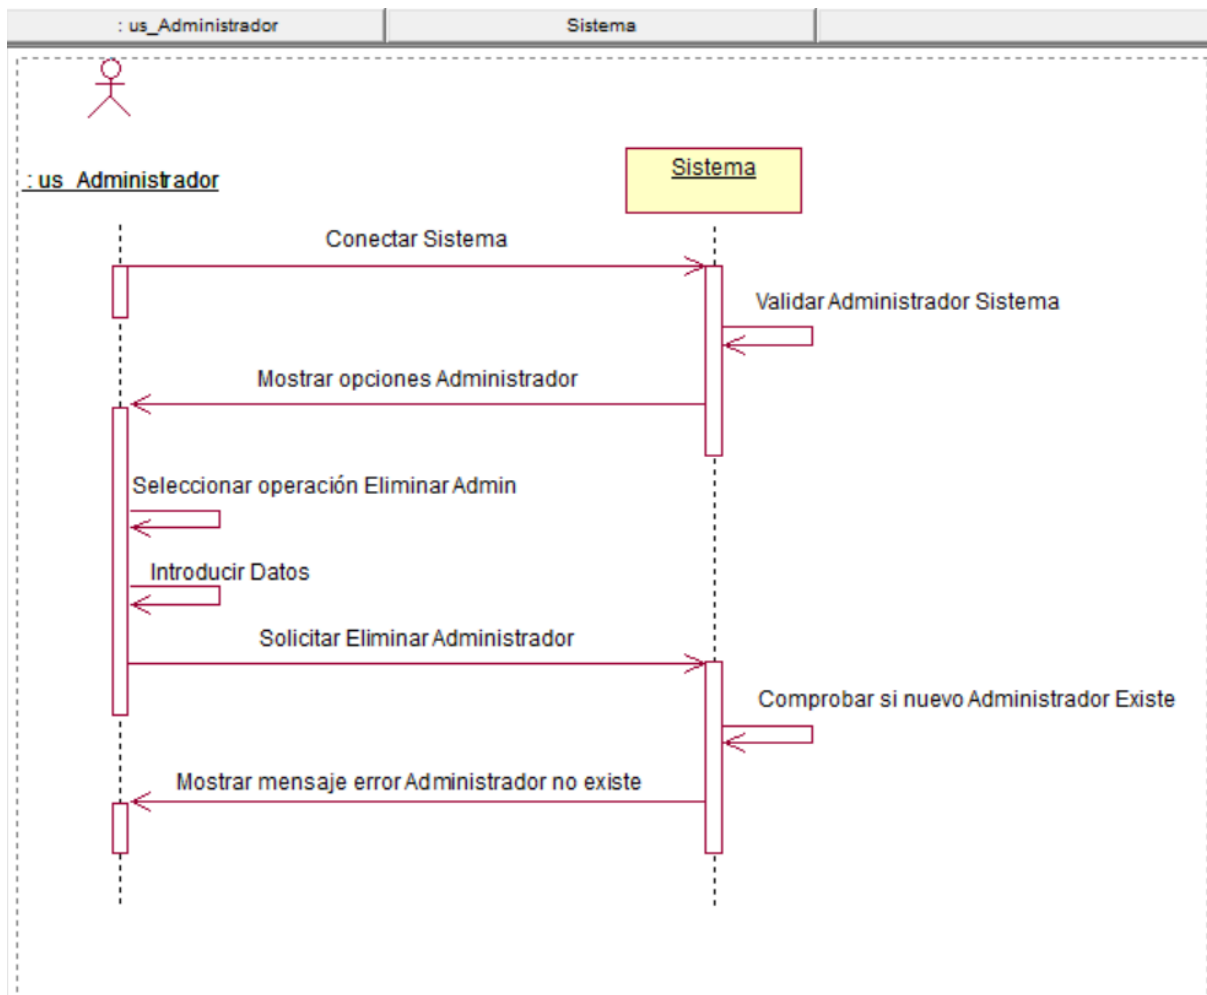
: us_Administrador | Sistema

: us_Administrador

Sistema

Conectar Sistema

Validar Administrador Sistema

Mostrar opciones Administrador

Seleccionar operación Eliminar Admin

Introducir Datos

Solicitar Eliminar Administrador

Comprobar si nuevo Administrador Existe

Mostrar mensaje error Administrador no existe